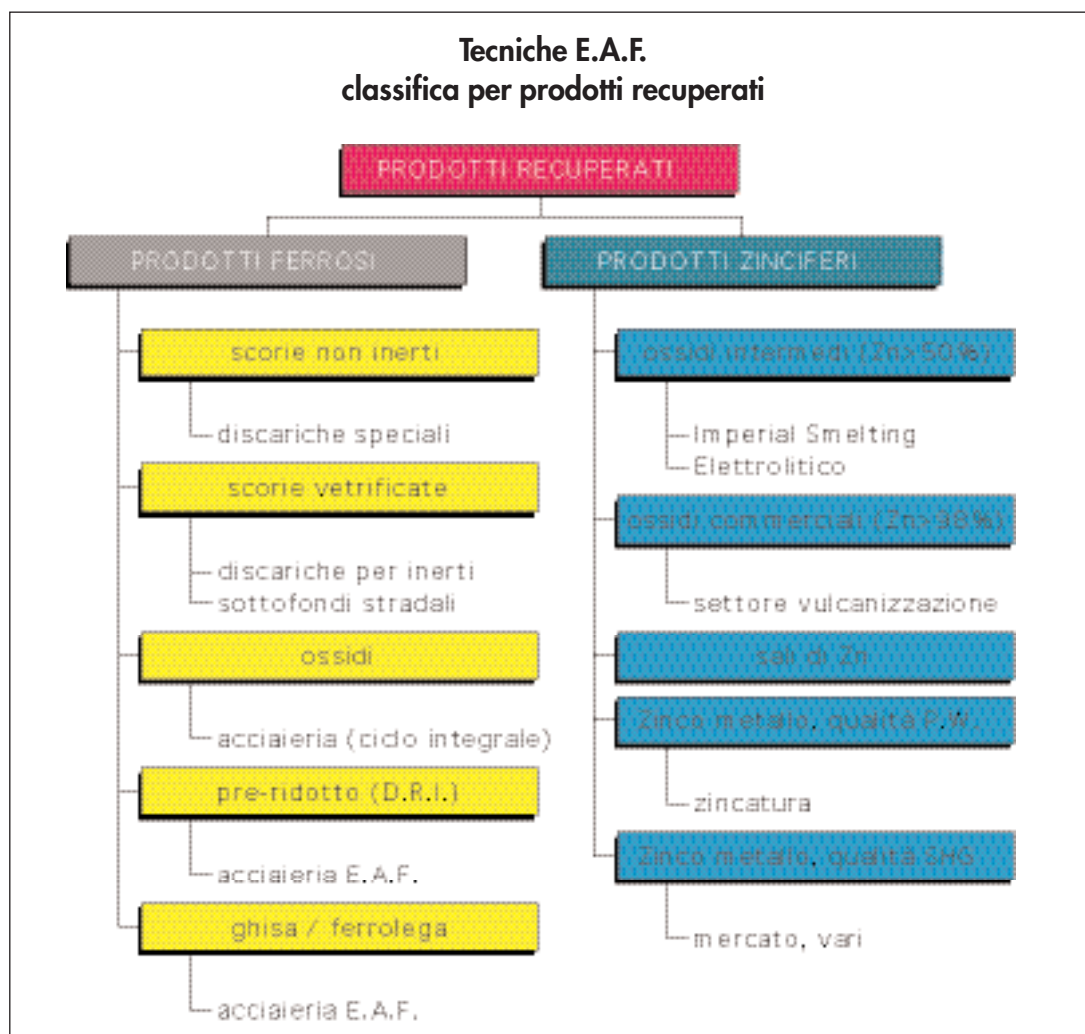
Tecniche E.A.F.
classifica per prodotti recuperati

PRODOTTI RECUPERATI

PRODOTTI FERROSI

scorie non inerti

discariche speciali

scorie vetrificate

discariche per inerti
sottofondi stradali

ossidi

acciaieria (ciclo integrale)

pre-ridotto (D.R.I.)

acciaieria E.A.F.

ghisa / ferrolega

acciaieria E.A.F.

PRODOTTI ZINCIFERI

ossidi intermedi (Zn>50%)

Imperial Smelting
Elettrolitico

ossidi commerciali (Zn>98%)

settore vulcanizzazione

sali di Zn

Zinco metallo, qualità P.W.

zincatura

Zinco metallo, qualità SHG

mercato, vari